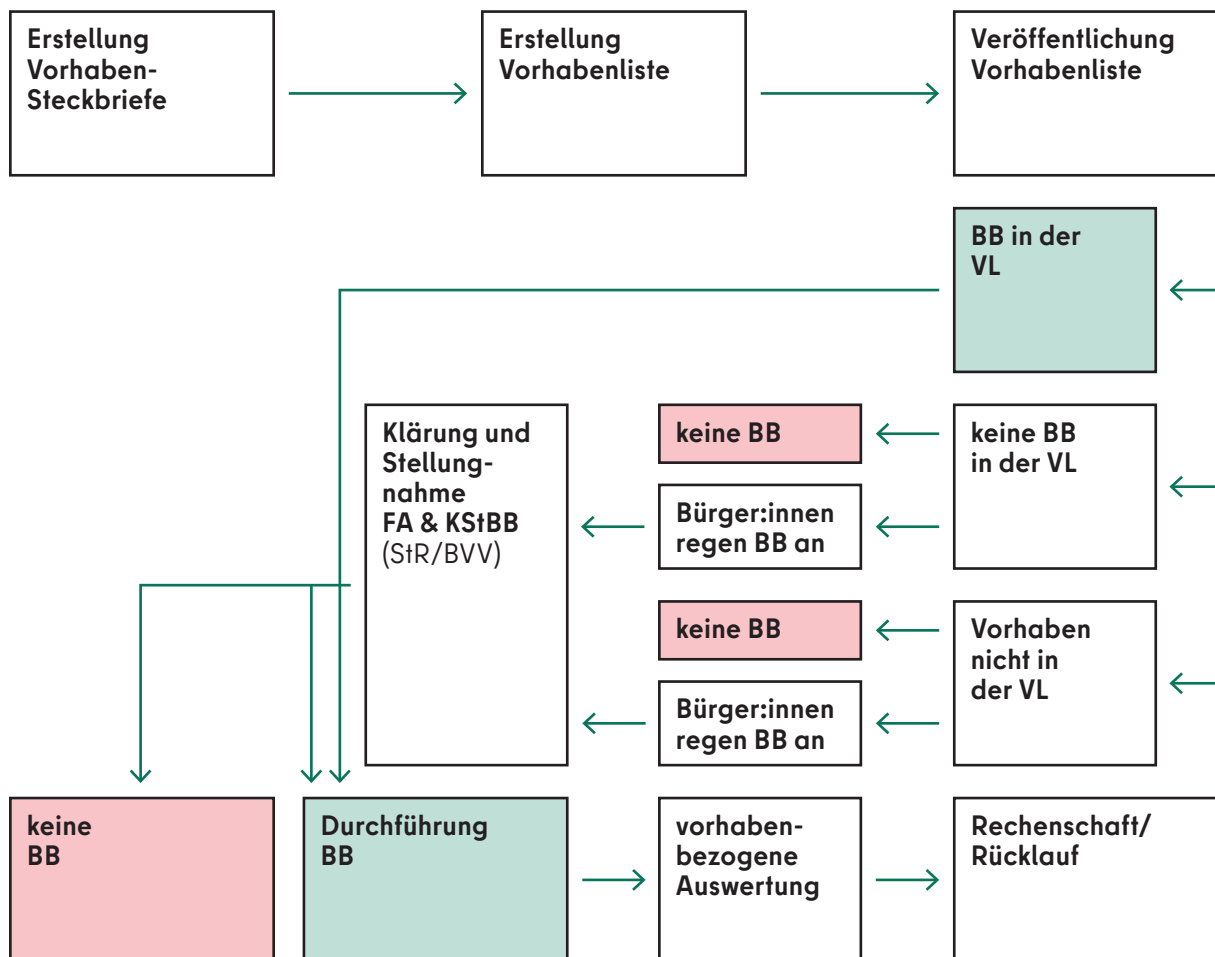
Erstellung Vorhaben-Steckbriefe

Erstellung Vorhabenliste

Veröffentlichung Vorhabenliste

BB in der VL

Klärung und Stellungnahme FA & KStBB (StR/BVV)

keine BB

keine BB in der VL

Bürger:innen regen BB an

keine BB

Vorhaben nicht in der VL

Bürger:innen regen BB an

keine BB

Durchführung BB

vorhabenbezogene Auswertung

Rechenschaft/ Rücklauf